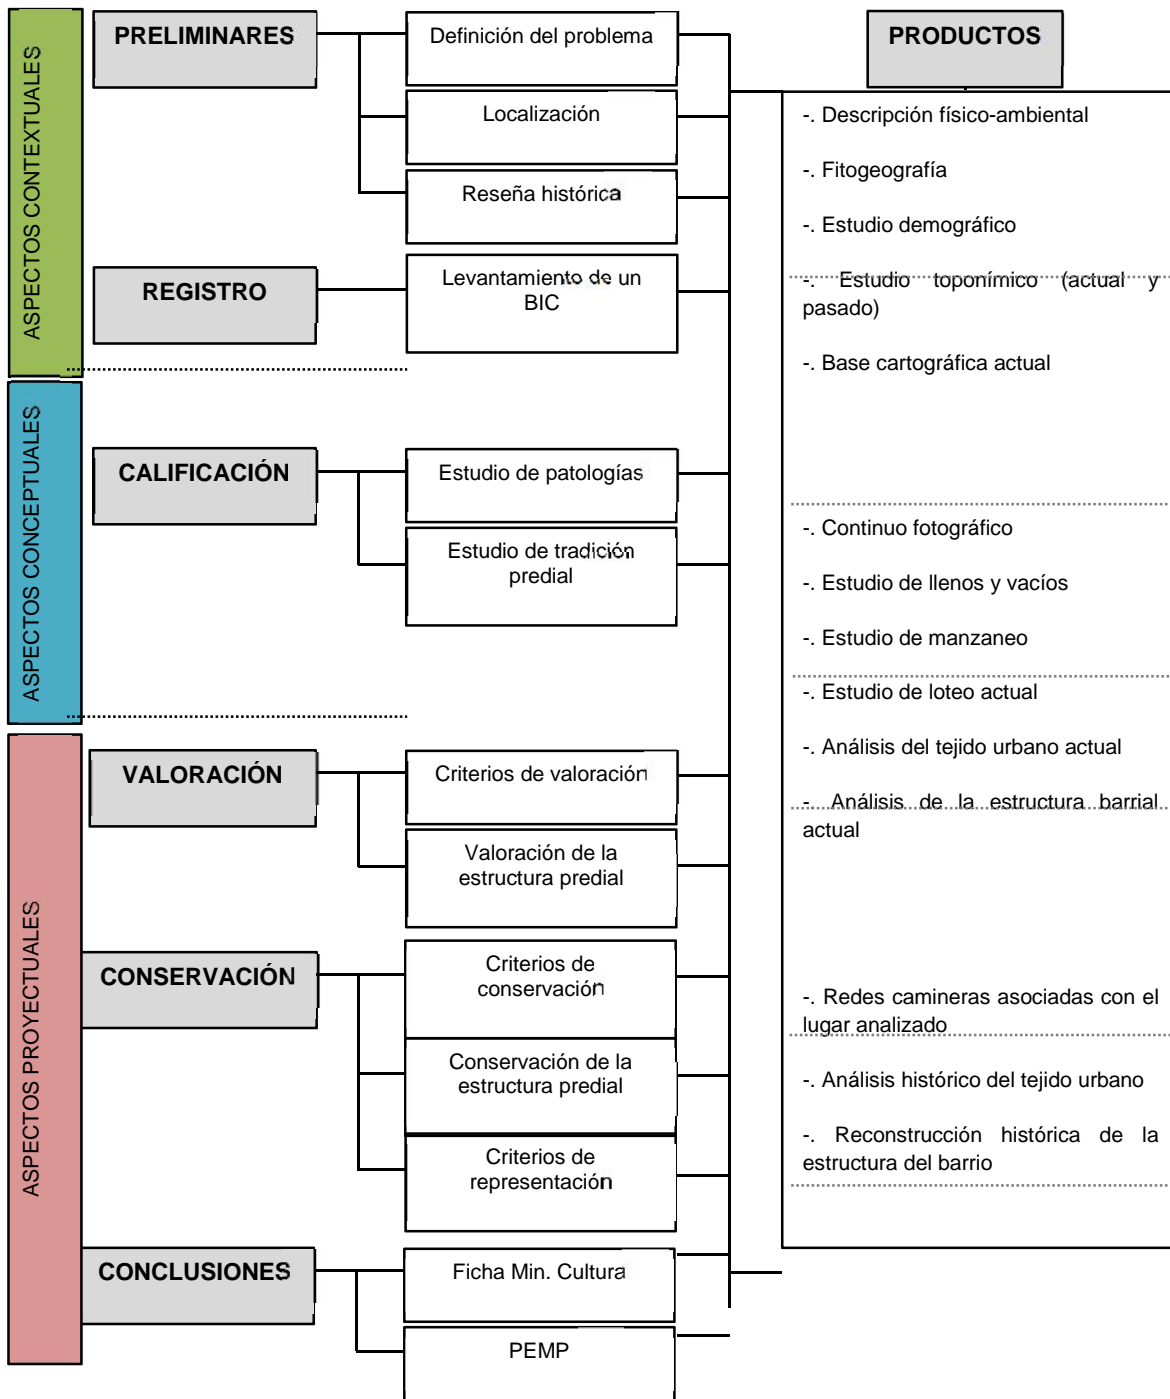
ASPECTOS CONTEXTUALES

PRELIMINARES

Definición del problema

Localización

Reseña histórica

REGISTRO

Levantamiento de un BIC

ASPECTOS CONCEPTUALES

CALIFICACIÓN

Estudio de patologías

Estudio de tradición predial

ASPECTOS PROYECTUALES

VALORACIÓN

Criterios de valoración

Valoración de la estructura predial

CONSERVACIÓN

Criterios de conservación

Conservación de la estructura predial

Criterios de representación

CONCLUSIONES

Ficha Min. Cultura

PEMP

PRODUCTOS

-. Descripción físico-ambiental

-. Fitogeografía

-. Estudio demográfico

-. Estudio toponímico (actual y pasado)

-. Base cartográfica actual

-. Continuo fotográfico

-. Estudio de llenos y vacíos

-. Estudio de manzaneo

-. Estudio de loteo actual

-. Análisis del tejido urbano actual

-. Análisis de la estructura barrial actual

-. Redes camineras asociadas con el lugar analizado

-. Análisis histórico del tejido urbano

-. Reconstrucción histórica de la estructura del barrio